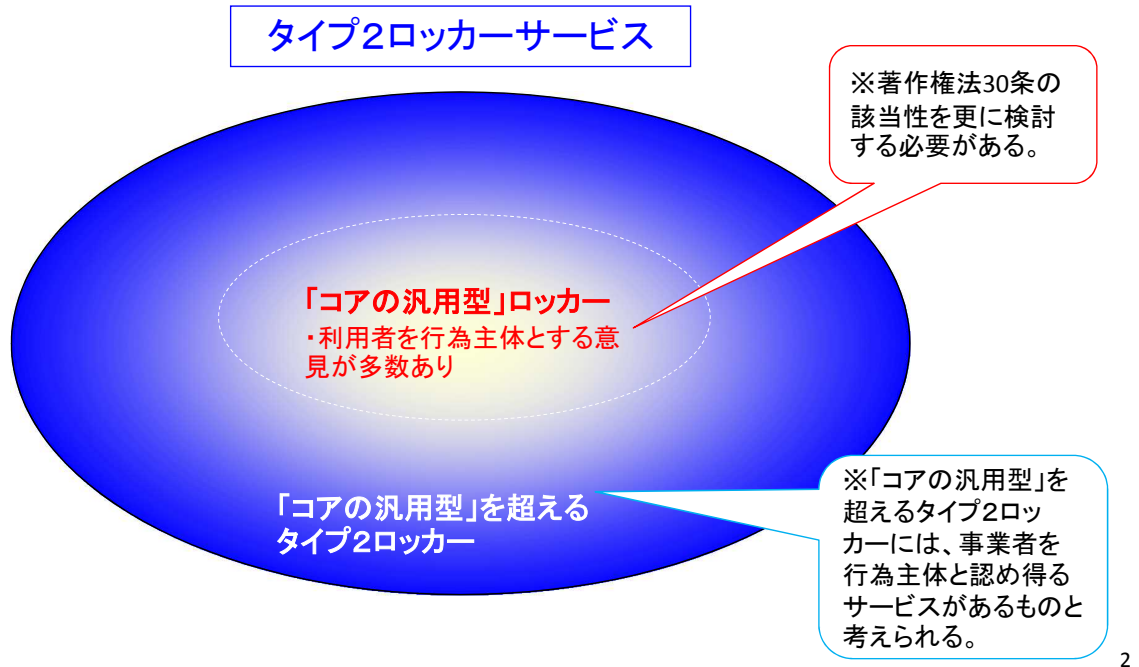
タイプ2ロッカーサービス

※著作権法30条の該当性を更に検討する必要がある。

「コアの汎用型」ロッカー
・利用者を行為主体とする意見が多数あり

「コアの汎用型」を超えるタイプ2ロッカー

※「コアの汎用型」を超えるタイプ2ロッカーには、事業者を行為主体と認め得るサービスがあるものと考えられる。

2